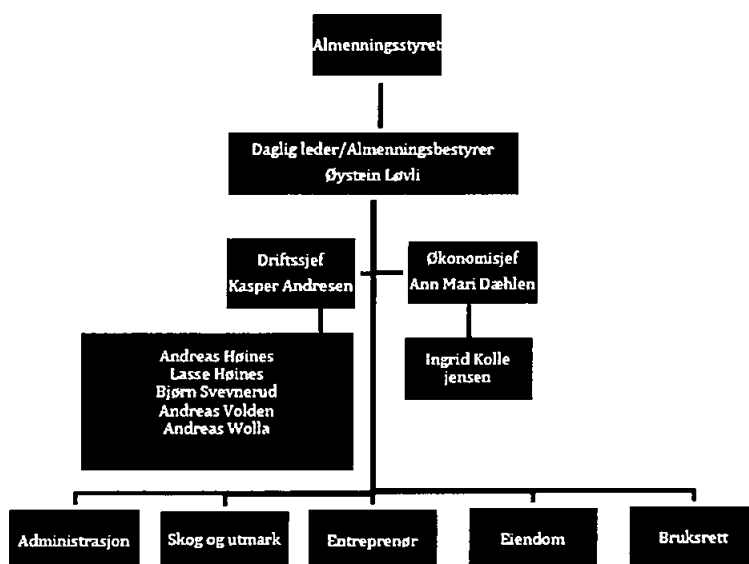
Almenningsstyret

Daglig leder/Almenningsbestyrer
Øystein Løvli

Driftssjef
Kasper Andresen

Økonomisjef
Ann Mari Dæhlen

Andreas Høines
Lasse Høines
Bjørn Svevnerud
Andreas Volden
Andreas Wolla

Ingrid Kolle
jensen

Administrasjon

Skog og utmark

Entreprenør

Eiendom

Bruksrett